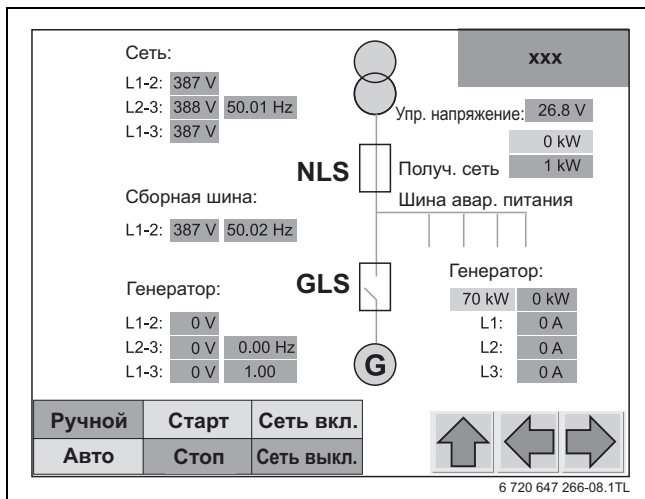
Сеть:
L1-2: 387 V
L2-3: 388 V 50.01 Hz
L1-3: 387 V

xxx

Упр. напряжение: 26.8 V
0 kW
NLS
Получ. сеть 1 kW
Шина авар. питания

Сборная шина:
L1-2: 387 V 50.02 Hz

Генератор:
GLS
Генератор:
70 kW 0 kW
L1-2: 0 V
L1: 0 A
L2-3: 0 V 0.00 Hz
L2: 0 A
L1-3: 0 V 1.00
G
L3: 0 A

| Ручной | Старт | Сеть вкл. |
|---|---|---|
| Авто | Стоп | Сеть выкл. |

6 720 647 266-08.1TL